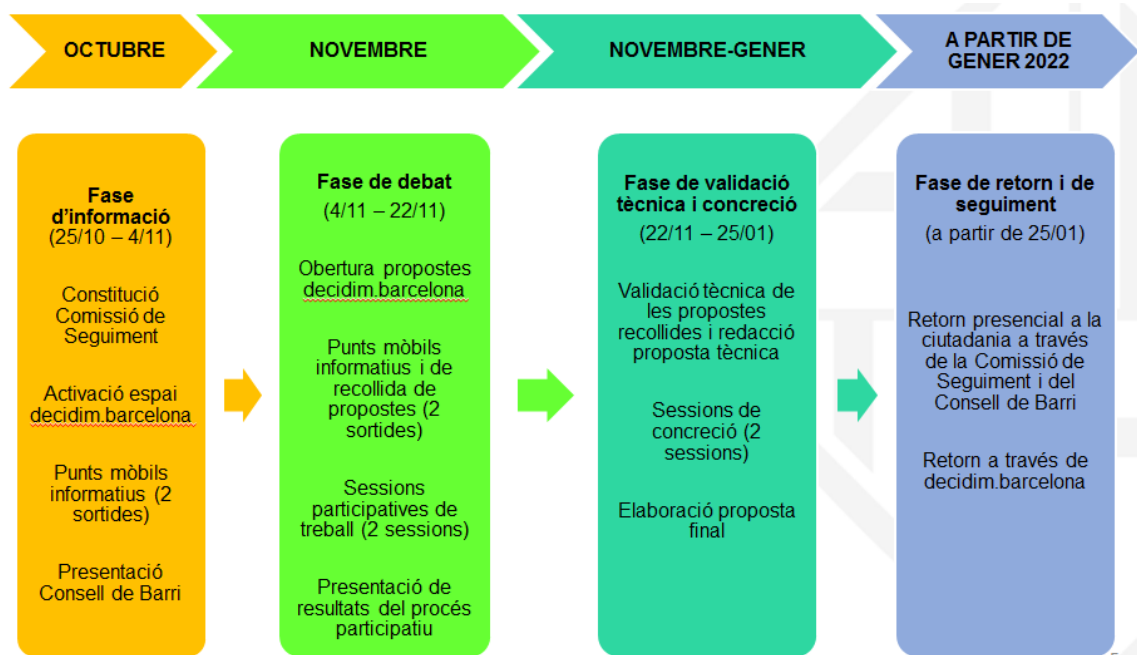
OCTUBRE

NOVEMBRE

NOVEMBRE-GENER

A PARTIR DE GENER 2022

Fase d'informació
(25/10 – 4/11)

Constitució Comissió de Seguiment

Activació espai decidim.barcelona

Punts mòbils informatius (2 sortides)

Presentació Consell de Barri

Fase de debat
(4/11 – 22/11)

Obertura propostes decidim.barcelona

Punts mòbils informatius i de recollida de propostes (2 sortides)

Sessions participatives de treball (2 sessions)

Presentació de resultats del procés participatiu

Fase de validació tècnica i concreció
(22/11 – 25/01)

Validació tècnica de les propostes recollides i redacció proposta tècnica

Sessions de concreció (2 sessions)

Elaboració proposta final

Fase de retorn i de seguiment
(a partir de 25/01)

Retorn presencial a la ciutadania a través de la Comissió de Seguiment i del Consell de Barri

Retorn a través de decidim.barcelona